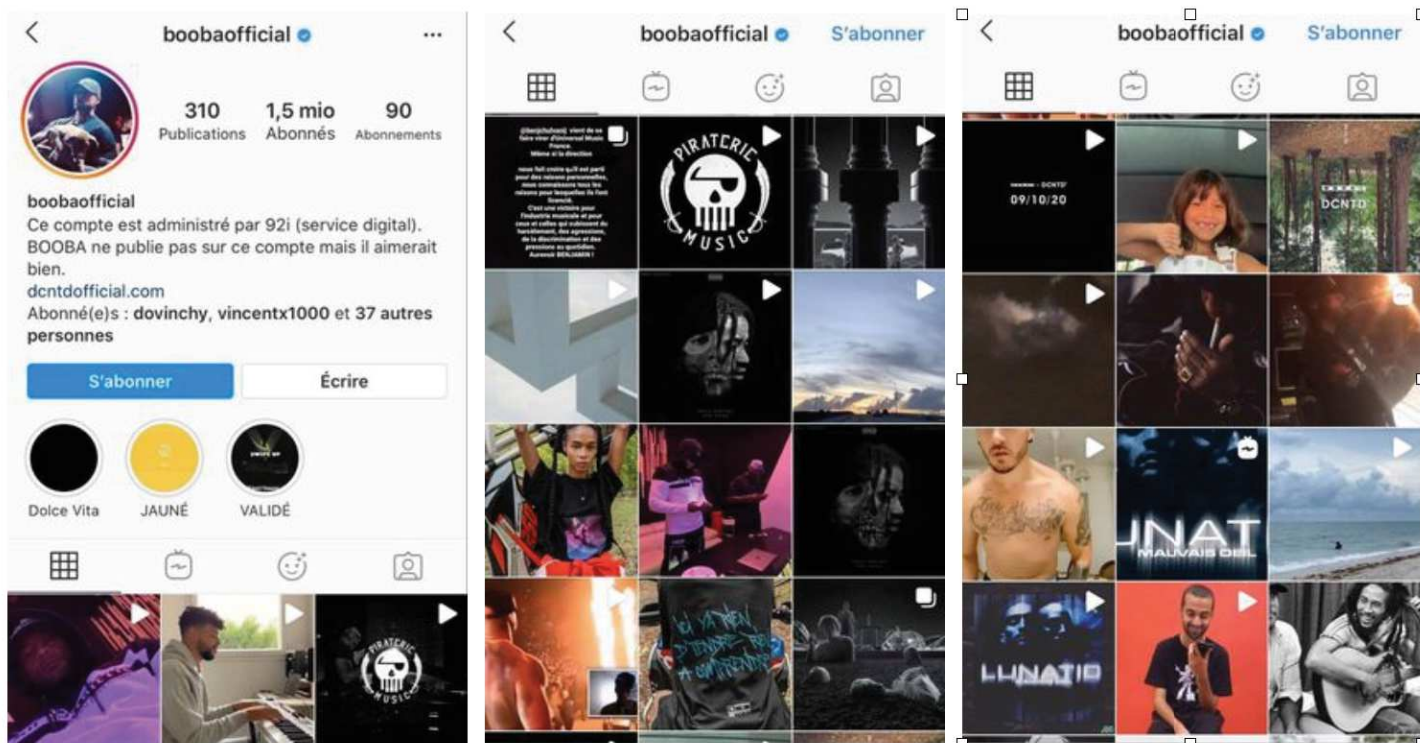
boobaofficial

310 Publications
1,5 mio Abonnés
90 Abonnements

boobaofficial
Ce compte est administré par 92i (service digital). BOOBA ne publie pas sur ce compte mais il aimerait bien.
dcntdofficial.com
Abonné(e)s : dovinchy, vincentx1000 et 37 autres personnes

S'abonner
Écrire

Dolce Vita
JAUNÉ
VALIDÉ

PIRATERIE MUSIC

boobaofficial
S'abonner

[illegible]

PIRATERIE MUSIC

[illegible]

boobaofficial
S'abonner

09/10/20

DCNTD

UNAT
MAUVAIS OEIL

LUNATIC